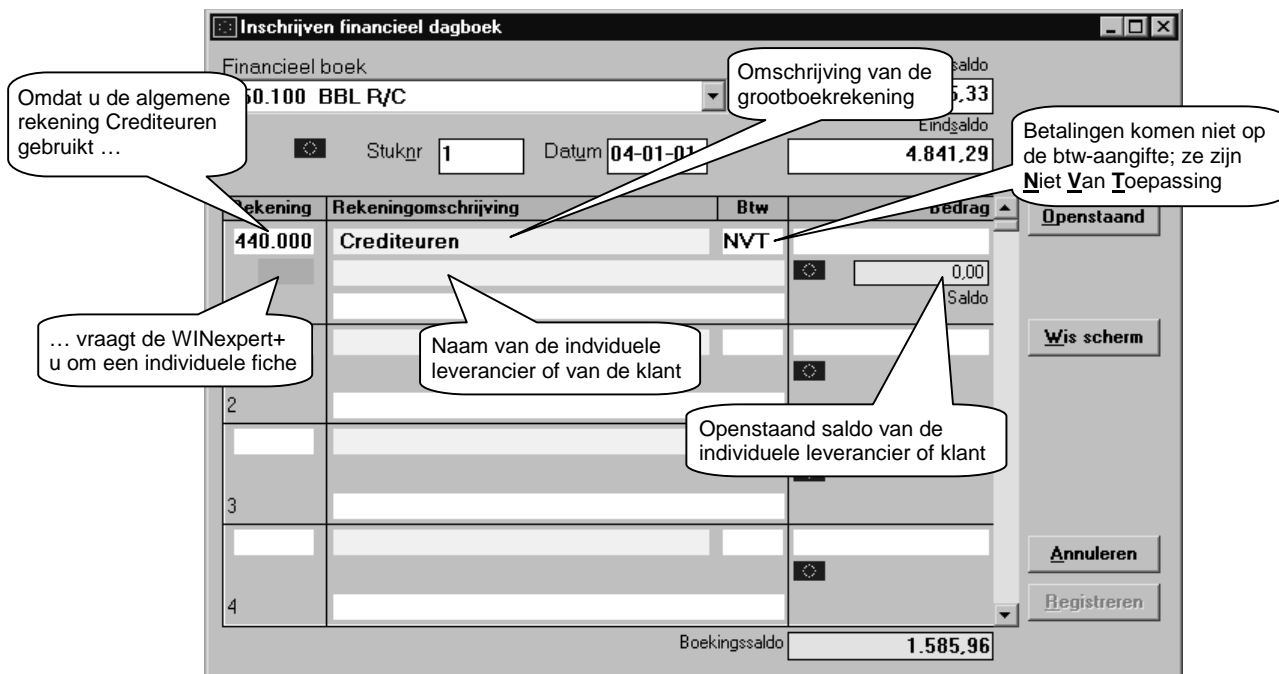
Inschrijven financieel dagboek

Financieel boek
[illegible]50.100 BBL R/C
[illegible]saldo
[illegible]5,33
Eindsaldo
4.841,29
Stuknr 1
Datum 04-01-01

Omdat u de algemene rekening Crediteuren gebruikt …

Omschrijving van de grootboekrekening

Betalingen komen niet op de btw-aangifte; ze zijn Niet Van Toepassing

| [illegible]ekening | Rekeningomschrijving | Btw | Bedrag |
|---|---|---|---|
| 440.000 | Crediteuren | NVT | |
| | | | 0,00 Saldo |
| 2 | | | |
| 3 | | | |
| 4 | | | |

… vraagt de WINexpert+ u om een individuele fiche

Naam van de indviduele leverancier of van de klant

Openstaand saldo van de individuele leverancier of klant

Openstaand
Wis scherm
Annuleren
Registreren

Boekingssaldo 1.585,96